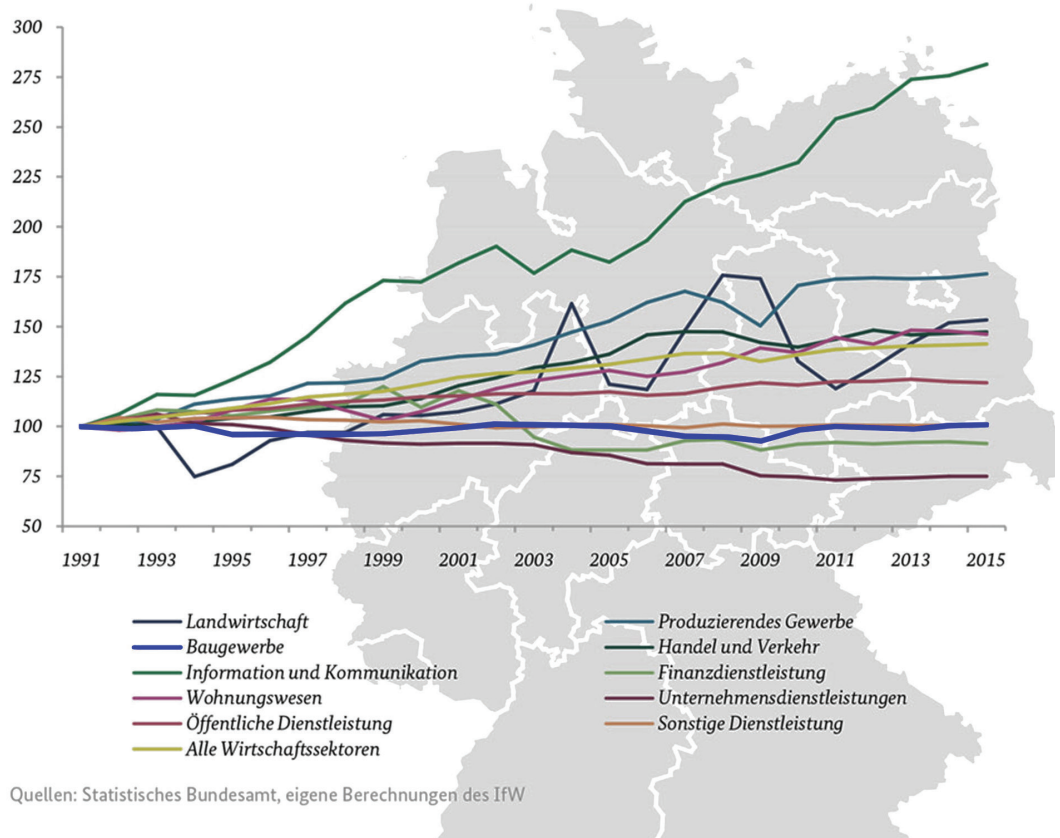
300
275
250
225
200
175
150
125
100
75
50

1991 1993 1995 1997 1999 2001 2003 2005 2007 2009 2011 2013 2015

Landwirtschaft
Produzierendes Gewerbe
Baugewerbe
Handel und Verkehr
Information und Kommunikation
Finanzdienstleistung
Wohnungswesen
Unternehmensdienstleistungen
Öffentliche Dienstleistung
Sonstige Dienstleistung
Alle Wirtschaftssektoren

Quellen: Statistisches Bundesamt, eigene Berechnungen des IfW